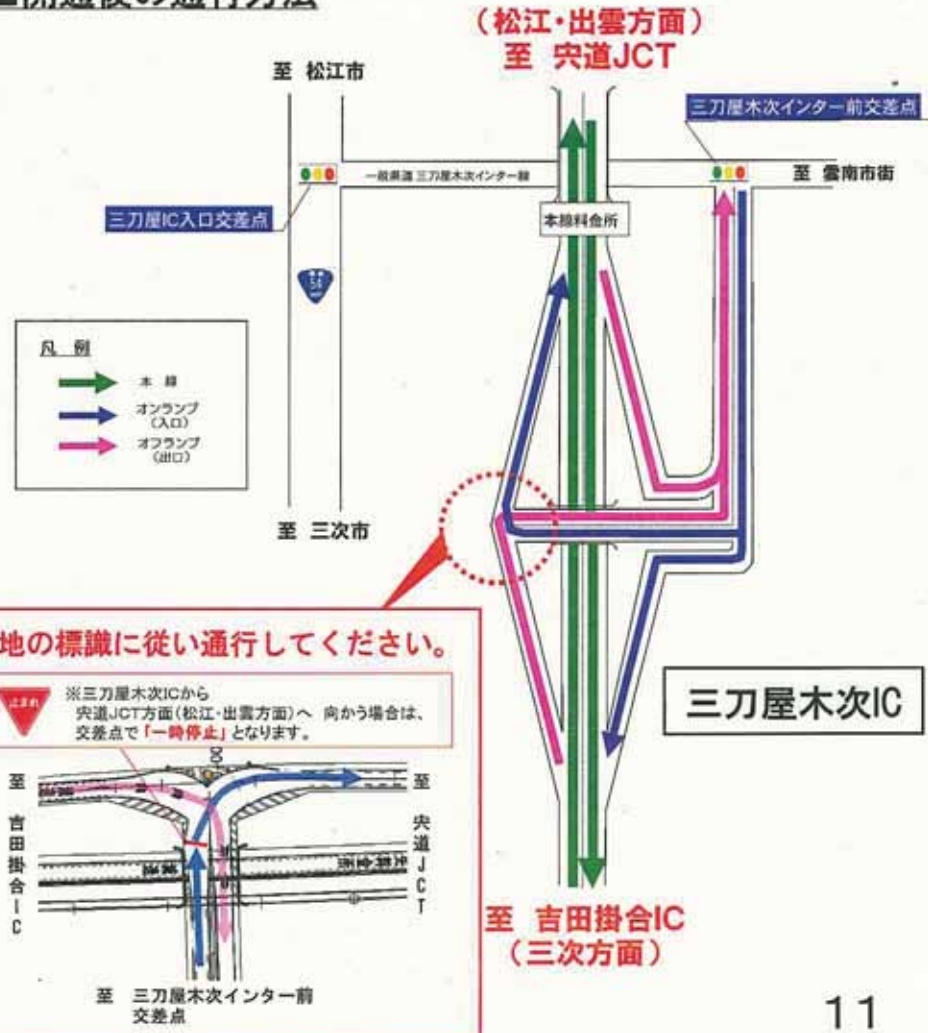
■開通後の通行方法

（松江・出雲方面）
至 宍道JCT

至 松江市

三刀屋木次インター前交差点

一般県道 三刀屋木次インター線

至 雲南市街

三刀屋IC入口交差点

本線料金所

54

凡 例
本 線
オンランプ（入口）
オフランプ（出口）

至 三次市

地の標識に従い通行してください。

とまれ
※三刀屋木次ICから宍道JCT方面（松江・出雲方面）へ 向かう場合は、交差点で「一時停止」となります。

三刀屋木次IC

至 吉田掛合IC

至 宍道JCT

至 三刀屋木次インター前交差点

至 吉田掛合IC
（三次方面）

11